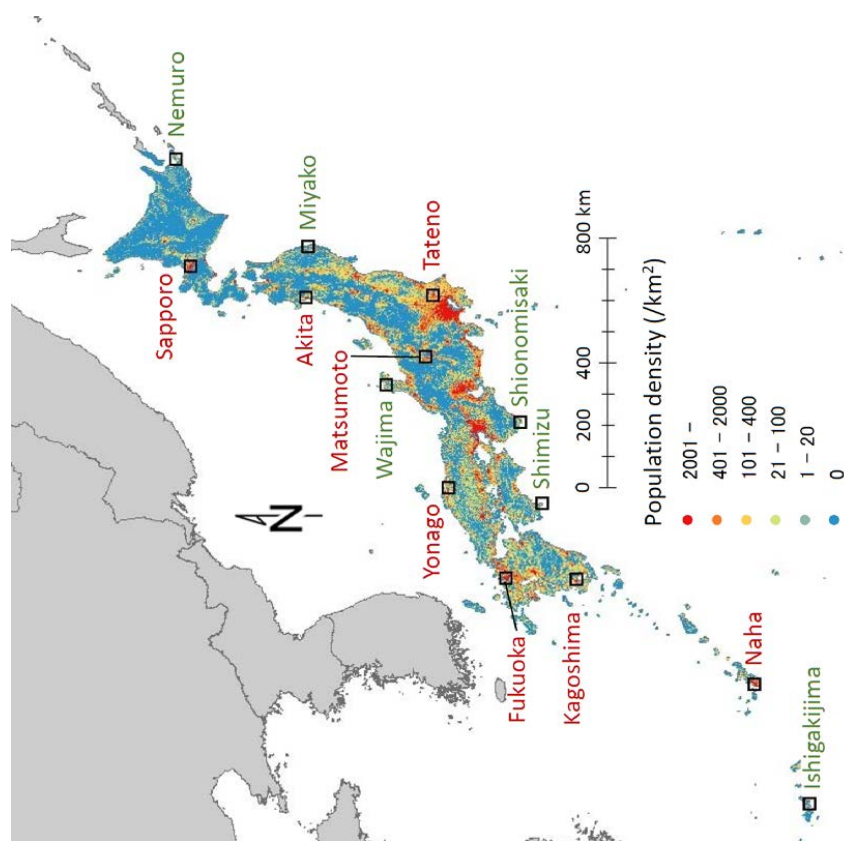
Nemuro
Sapporo
Miyako
Akita
Tateno
Matsumoto
Wajima
Shionomisaki
Shimizu
Yonago
Fukuoka
Kagoshima
Naha
Ishigakijima

800 km
400
200
0

Population density (/km$^2$)
2001 –
401 – 2000
101 – 400
21 – 100
1 – 20
0

N